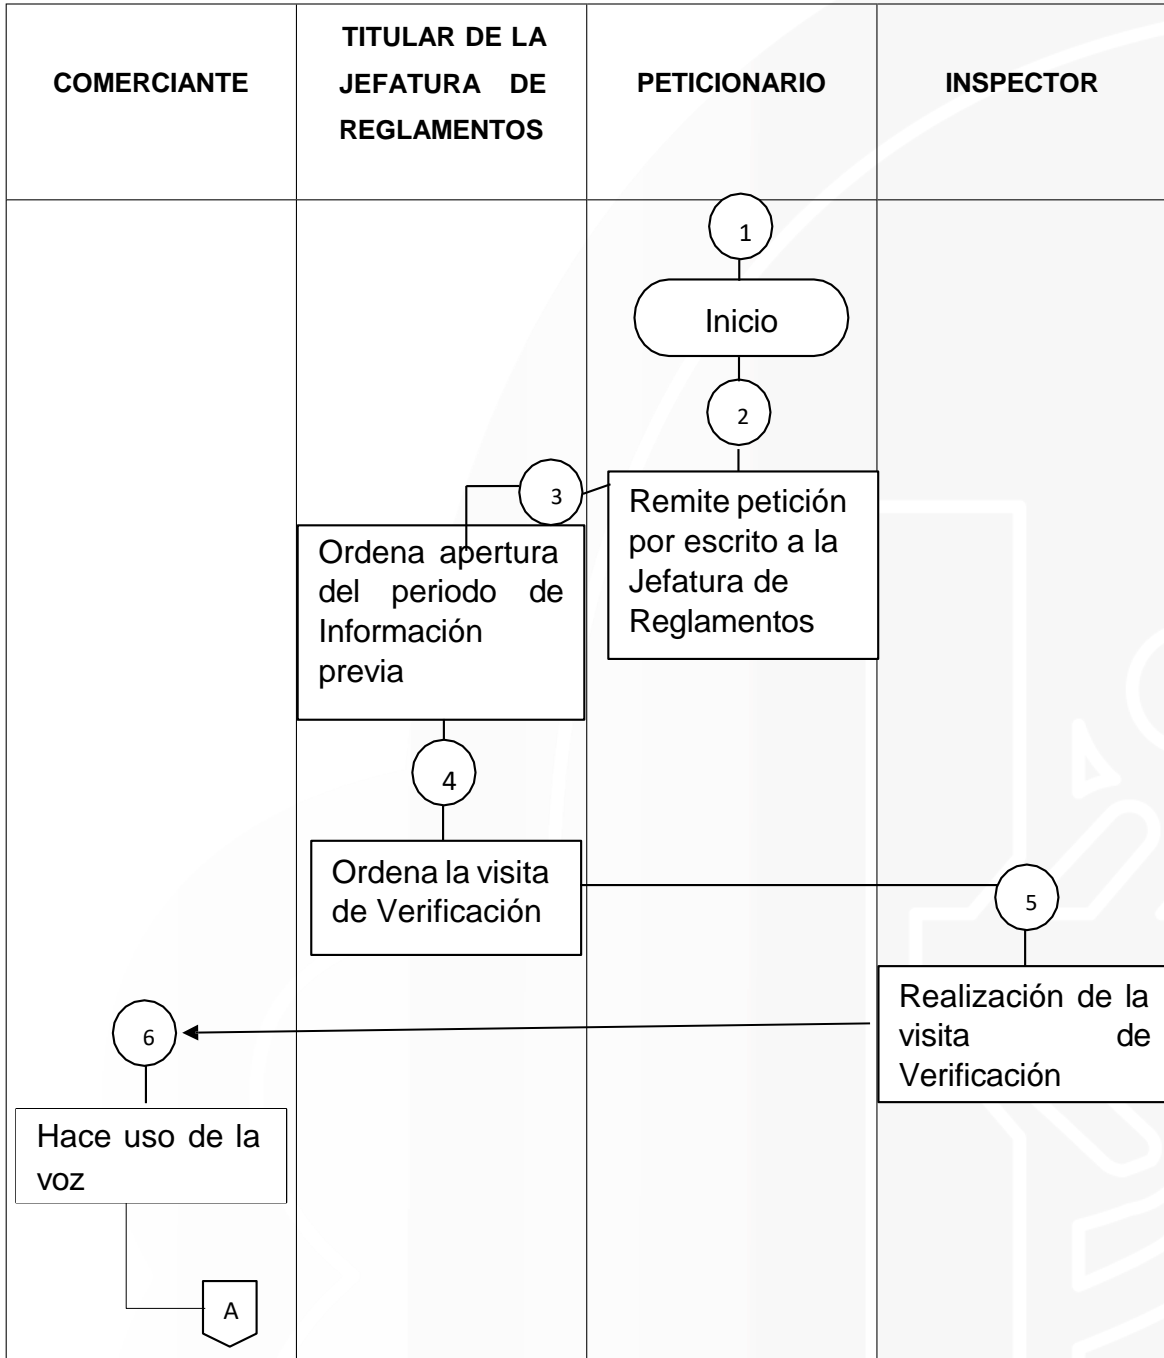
| COMERCIANTE | TITULAR DE LA JEFATURA DE REGLAMENTOS | PETICIONARIO | INSPECTOR |
|---|---|---|---|

1

Inicio

2

Remite petición por escrito a la Jefatura de Reglamentos

3

Ordena apertura del periodo de Información previa

4

Ordena la visita de Verificación

5

Realización de la visita de Verificación

6

Hace uso de la voz

A